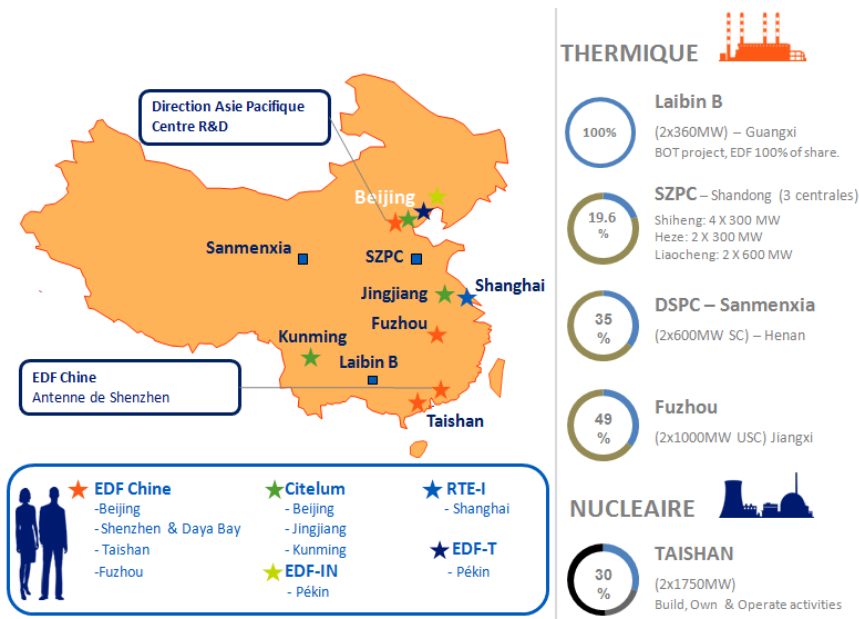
Direction Asie Pacifique
Centre R&D

Beijing

Sanmenxia

SZPC

Jingjiang

Shanghai

Fuzhou

Kunming

Laibin B

EDF Chine
Antenne de Shenzhen

Taishan

EDF Chine
-Beijing
-Shenzhen & Daya Bay
- Taishan
-Fuzhou

Citelum
- Beijing
- Jingjiang
- Kunming

EDF-IN
- Pékin

RTE-I
- Shanghai

EDF-T
- Pékin

THERMIQUE

100%
Laibin B
(2x360MW) – Guangxi
BOT project, EDF 100% of share.

19.6 %
SZPC – Shandong (3 centrales)
Shiheng: 4 X 300 MW
Heze: 2 X 300 MW
Liaocheng: 2 X 600 MW

35 %
DSPC – Sanmenxia
(2x600MW SC) – Henan

49 %
Fuzhou
(2x1000MW USC) Jiangxi

NUCLEAIRE

30 %
TAISHAN
(2x1750MW)
Build, Own & Operate activities